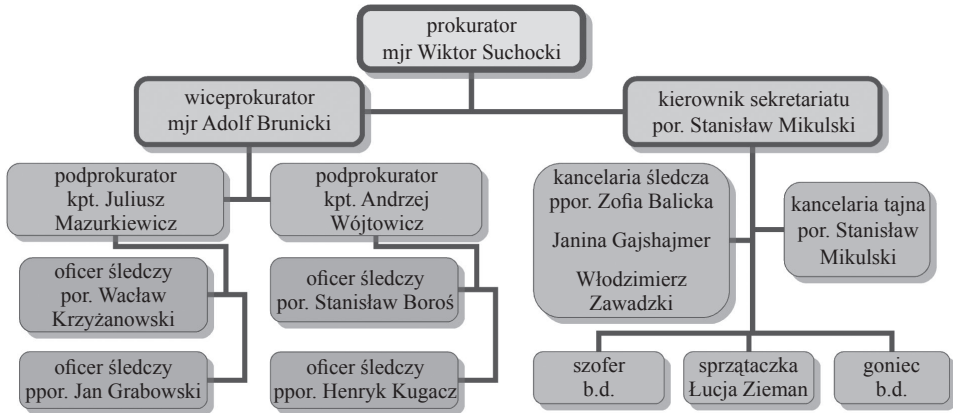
prokurator
mjr Wiktor Suchocki

wiceprokurator
mjr Adolf Brunicki

kierownik sekretariatu
por. Stanisław Mikulski

podprokurator
kpt. Juliusz Mazurkiewicz

podprokurator
kpt. Andrzej Wójtowicz

oficer śledczy
por. Wacław Krzyżanowski

oficer śledczy
ppor. Jan Grabowski

oficer śledczy
por. Stanisław Boroś

oficer śledczy
ppor. Henryk Kugacz

kancelaria śledcza
ppor. Zofia Balicka

Janina Gajshajmer

Włodzimierz Zawadzki

kancelaria tajna
por. Stanisław Mikulski

szofer
b.d.

sprzątaczka
Łucja Zieman

goniec
b.d.